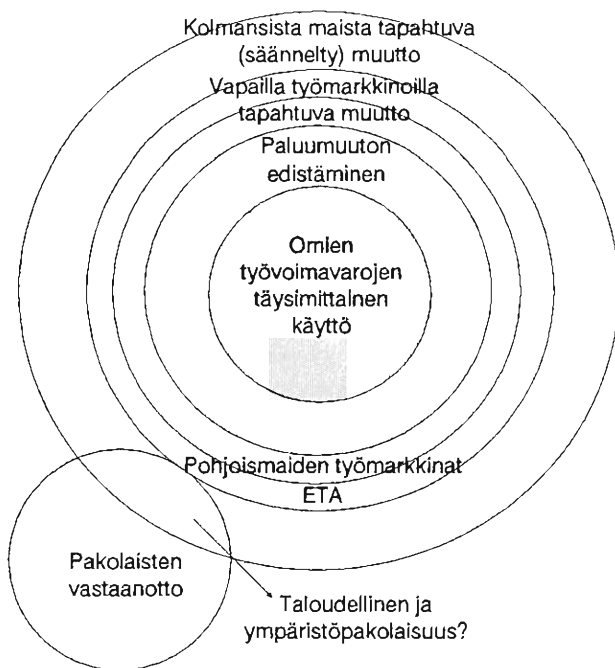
Kolmansista maista tapahtuva (säännelty) muutto

Vapailla työmarkkinoilla tapahtuva muutto

Paluumuuton edistäminen

Omien työvoimavarojen täysimittainen käyttö

Pohjoismaiden työmarkkinat

ETA

Pakolaisten vastaanotto

Taloudellinen ja ympäristöpakolaisuus?